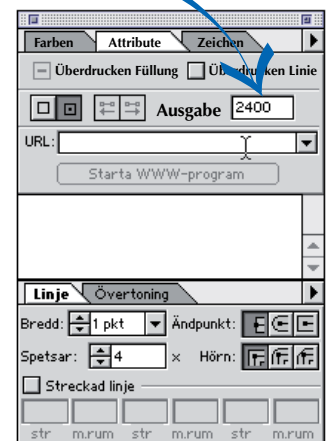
Farben
Attribute
Zeichen
Überdrucken Füllung
Überdrucken Linie
Ausgabe 2400
URL:
Starta WWW-program
Linje
Övertoning
Bredd: 1 pkt
Ändpunkt:
Spetsar: 4
x
Hörn:
Streckad linje
str
m.rum
str
m.rum
str
m.rum